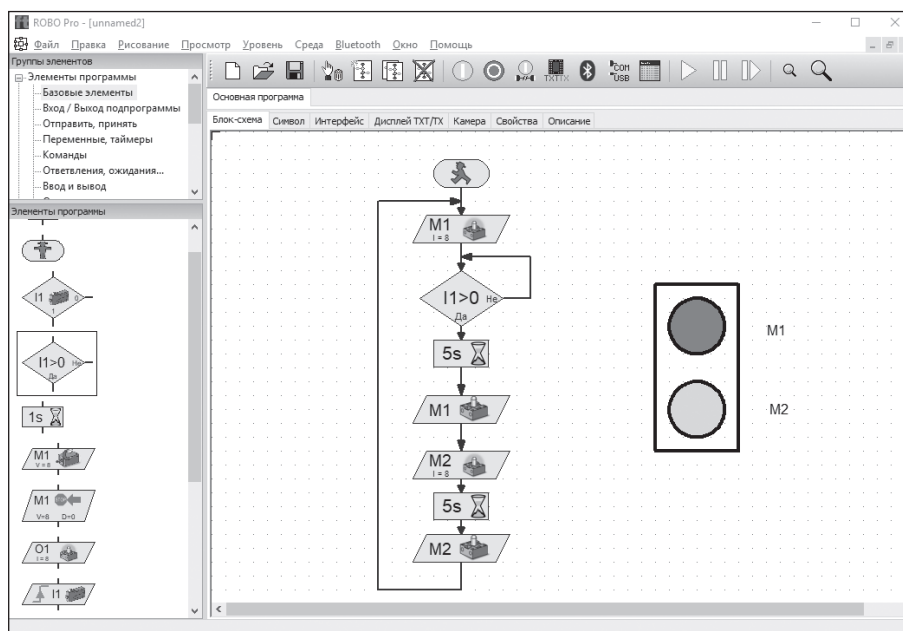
ROBO Pro - [unnamed2]

Файл Правка Рисование Просмотр Уровень Среда Bluetooth Окно Помощь

Группы элементов
Элементы программы
Базовые элементы
Вход / Выход подпрограммы
Отправить, принять
Переменные, таймеры
Команды
Ответвления, ожидания...
Ввод и вывод

Элементы программы

I1 0 1
I1>0 Не Да
1s
M1 V=8
M1 V=8 D=0
O1 I=8
I1

TXT/TX COM USB

Основная программа

Блок-схема Символ Интерфейс Дисплей TXT/TX Камера Свойства Описание

M1 I = 8
I1>0 Не Да
5s
M1
M2 I = 8
5s
M2

M1
M2